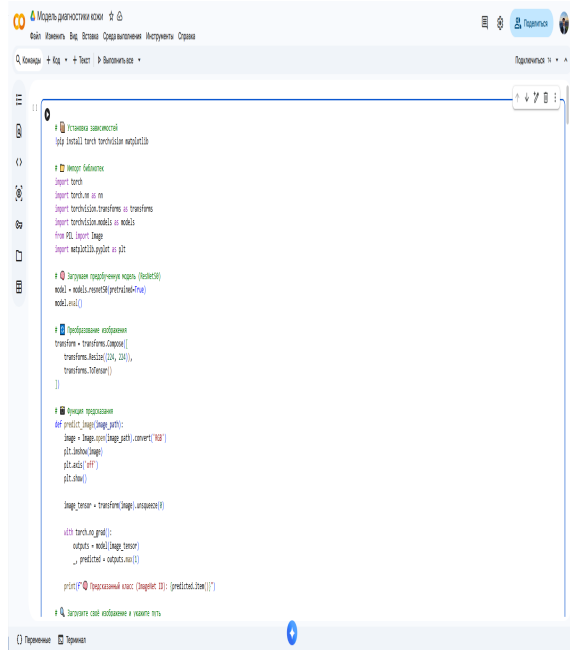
CO Модель диагностики кожи ☆

Файл Изменить Вид Вставка Среда выполнения Инструменты Справка

Поделиться

Команды + Код + Текст ▶ Выполнить все

Подключиться

# Установка зависимостей
!pip install torch torchvision matplotlib

# Импорт библиотек
import torch
import torch.nn as nn
import torchvision.transforms as transforms
import torchvision.models as models
from PIL import Image
import matplotlib.pyplot as plt

# Загружаем предобученную модель (ResNet50)
model = models.resnet50(pretrained=True)
model.eval()

# Преобразование изображения
transform = transforms.Compose([
    transforms.Resize((224, 224)),
    transforms.ToTensor()
])

# Функция предсказания
def predict_image(image_path):
    image = Image.open(image_path).convert('RGB')
    plt.imshow(image)
    plt.axis('off')
    plt.show()

    image_tensor = transform(image).unsqueeze(0)

    with torch.no_grad():
        outputs = model(image_tensor)
        _, predicted = outputs.max(1)

    print(f" Предсказанный класс (ImageNet ID): {predicted.item()}")

# Загрузите своё изображение и укажите путь

Переменные Терминал